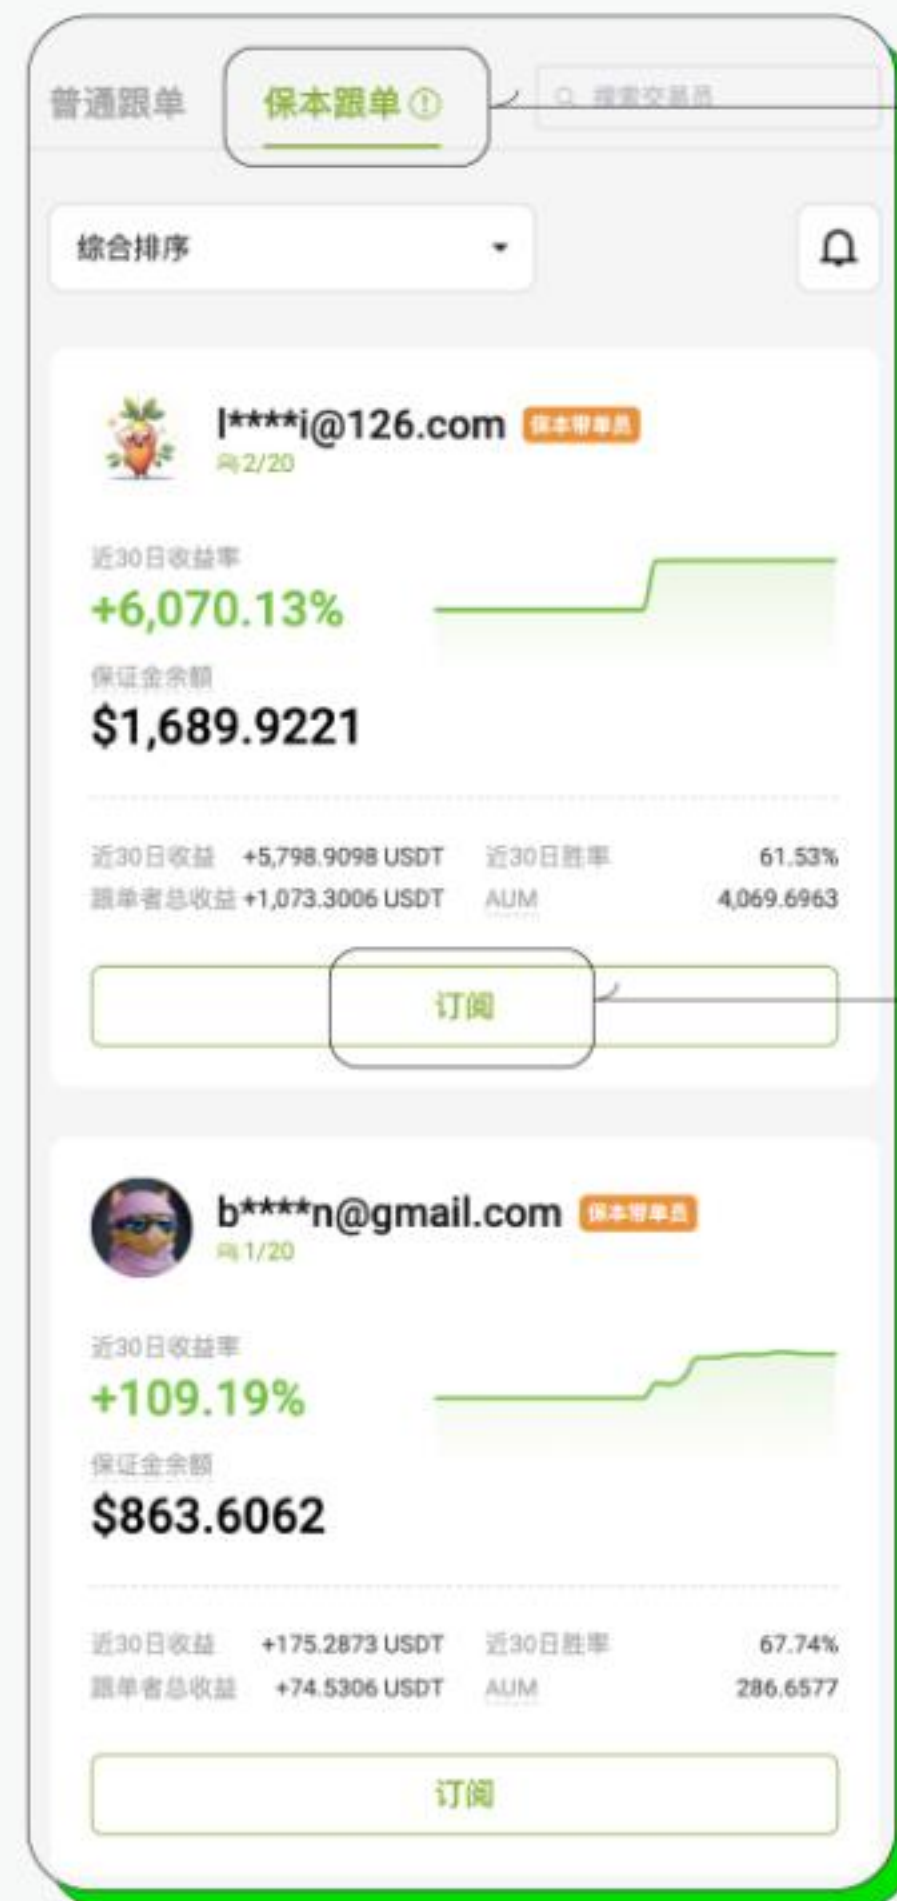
普通跟单 保本跟单 ⓘ

搜索交易员

综合排序

l****i@126.com 保本带单员
2/20

近30日收益率
+6,070.13%
保证金余额
$1,689.9221

近30日收益 +5,798.9098 USDT 近30日胜率 61.53%
跟单者总收益 +1,073.3006 USDT AUM 4,069.6963

订阅

b****n@gmail.com 保本带单员
1/20

近30日收益率
+109.19%
保证金余额
$863.6062

近30日收益 +175.2873 USDT 近30日胜率 67.74%
跟单者总收益 +74.5306 USDT AUM 286.6577

订阅